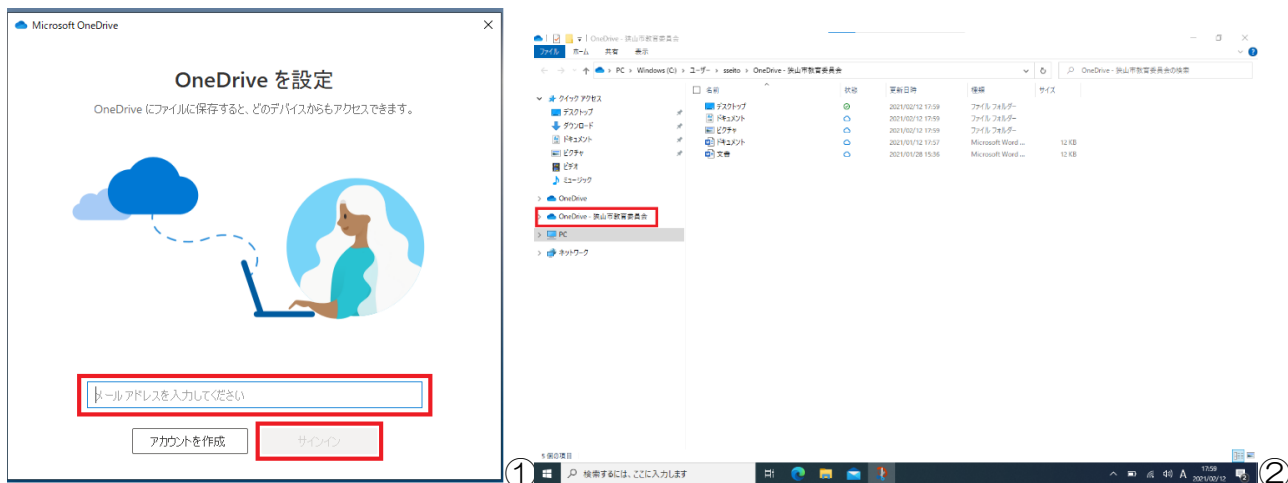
Microsoft OneDrive

OneDrive を設定

OneDrive にファイルに保存すると、どのデバイスからもアクセスできます。

メールアドレスを入力してください

アカウントを作成

サインイン

OneDrive - 狭山市教育委員会

ファイル ホーム 共有 表示

PC > Windows (C:) > ユーザー > sseito > OneDrive - 狭山市教育委員会

OneDrive - 狭山市教育委員会の検索

クイック アクセス
デスクトップ
ダウンロード
ドキュメント
ピクチャ
ビデオ
ミュージック
OneDrive
OneDrive - 狭山市教育委員会
PC
ネットワーク

| 名前 | 状態 | 更新日時 | 種類 | サイズ |
|---|---|---|---|---|
| デスクトップ | | 2021/02/12 17:59 | ファイル フォルダー | |
| ドキュメント | | 2021/02/12 17:59 | ファイル フォルダー | |
| ピクチャ | | 2021/02/12 17:59 | ファイル フォルダー | |
| ドキュメント | | 2021/01/12 17:57 | Microsoft Word ... | 12 KB |
| 文書 | | 2021/01/28 15:36 | Microsoft Word ... | 12 KB |

5 個の項目

①

検索するには、ここに入力します

A

17:59
2021/02/12

②